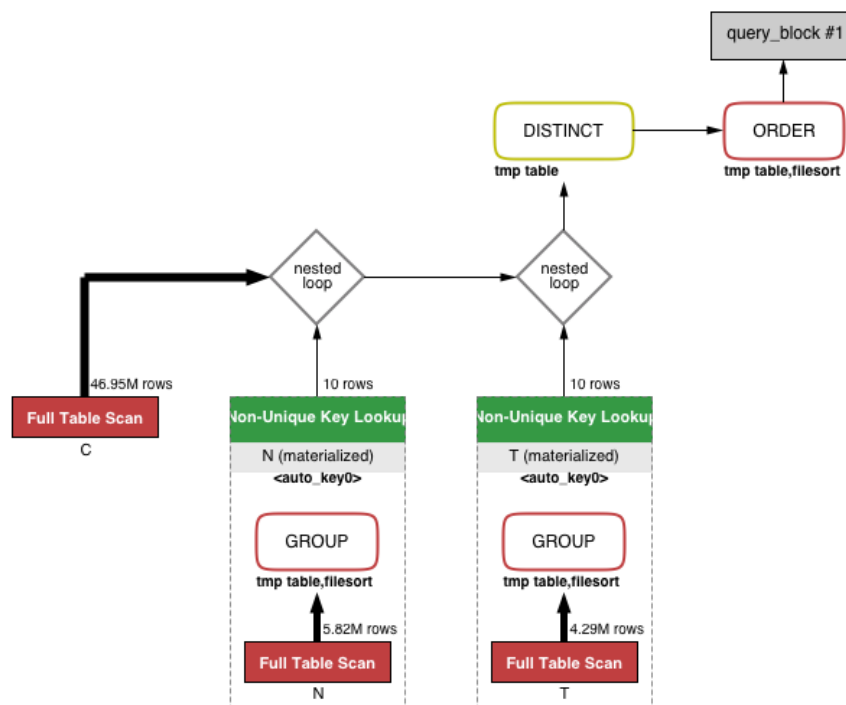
query_block #1

DISTINCT
tmp table

ORDER
tmp table,filesort

nested loop

nested loop

46.95M rows
Full Table Scan
C

10 rows
Non-Unique Key Lookup
N (materialized)
<auto_key0>
GROUP
tmp table,filesort
5.82M rows
Full Table Scan
N

10 rows
Non-Unique Key Lookup
T (materialized)
<auto_key0>
GROUP
tmp table,filesort
4.29M rows
Full Table Scan
T